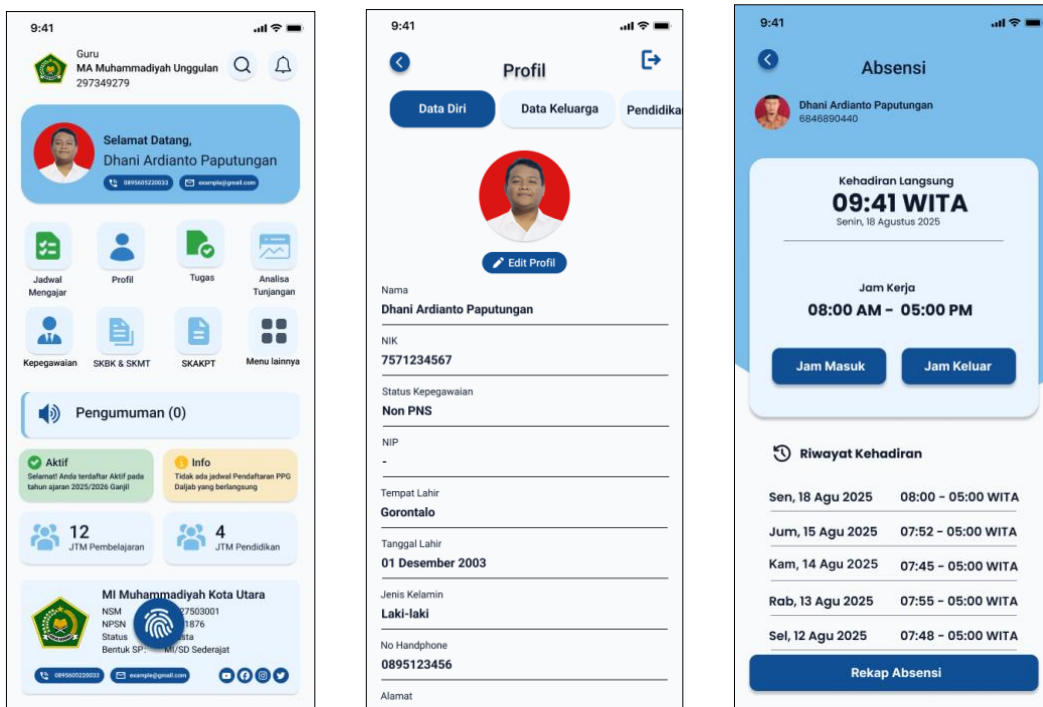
9:41

Guru
MA Muhammadiyah Unggulan
297349279

Selamat Datang,
Dhani Ardianto Paputungan
0895605220033 example@gmail.com

Jadwal Mengajar
Profil
Tugas
Analisa Tunjangan
Kepegawaian
SKBK & SKMT
SKAKPT
Menu lainnya

Pengumuman (0)

Aktif
Selamat! Anda terdaftar Aktif pada tahun ajaran 2025/2026 Ganjil

Info
Tidak ada jadwal Pendaftaran PPG Daljab yang berlangsung

12
JTM Pembelajaran

4
JTM Pendidikan

MI Muhammadiyah Kota Utara
NSM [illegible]27503001
NPSN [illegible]1876
Status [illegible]sta
Bentuk SP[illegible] MI/SD Sederajat

0895605220033 example@gmail.com

9:41

Profil

Data Diri
Data Keluarga
Pendidika

Edit Profil

Nama
Dhani Ardianto Paputungan

NIK
7571234567

Status Kepegawaian
Non PNS

NIP
-

Tempat Lahir
Gorontalo

Tanggal Lahir
01 Desember 2003

Jenis Kelamin
Laki-laki

No Handphone
0895123456

Alamat

9:41

Absensi

Dhani Ardianto Paputungan
6846890440

Kehadiran Langsung
09:41 WITA
Senin, 18 Agustus 2025

Jam Kerja
08:00 AM - 05:00 PM

Jam Masuk
Jam Keluar

Riwayat Kehadiran

| | |
|---|---|
| Sen, 18 Agu 2025 | 08:00 - 05:00 WITA |
| Jum, 15 Agu 2025 | 07:52 - 05:00 WITA |
| Kam, 14 Agu 2025 | 07:45 - 05:00 WITA |
| Rab, 13 Agu 2025 | 07:55 - 05:00 WITA |
| Sel, 12 Agu 2025 | 07:48 - 05:00 WITA |

Rekap Absensi